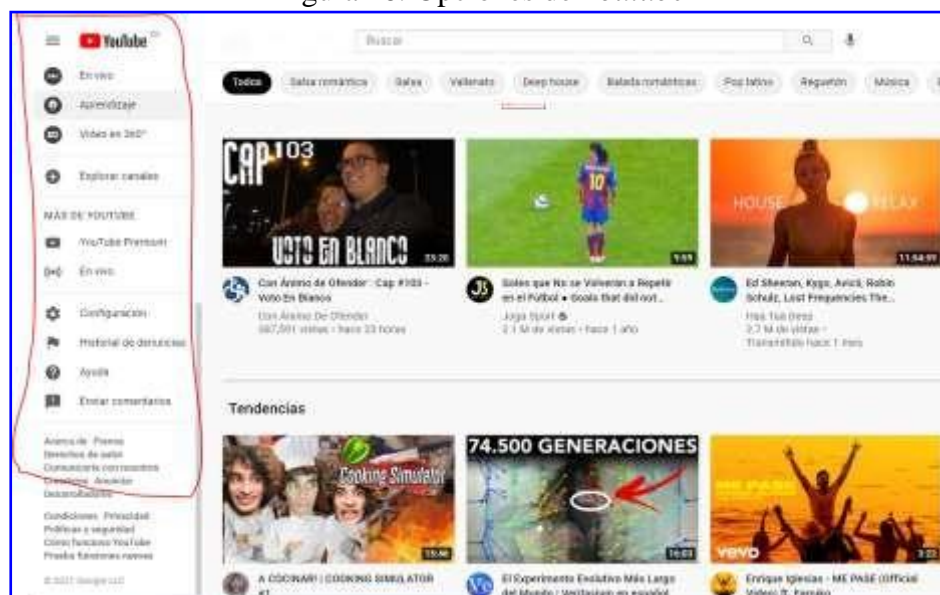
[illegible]

YouTube

En vivo
Aprendizaje
Videos en 360°
Explorar canales

MÁS DE YOUTUBE
YouTube Premium
En vivo

Configuración
Historial de denuncias
Ayuda
Enviar comentarios

Acerca de Prensa
Derechos de autor
Comunicarte con nosotros
Creadores Anunciar
Desarrolladores

Condiciones Privacidad
Políticas y seguridad
Cómo funciona YouTube
Prueba funciones nuevas

© 2021 Google LLC

Buscar

Todos
Salsa romántica
Salsa
Vallenato
Deep house
Balada romántica
Pop latino
Reguetón
Música

CAP 103
VOTO EN BLANCO
23:20
Con Ánimo de Ofender : Cap #103 - Voto En Blanco
Con Ánimo de Ofender
667.591 vistas • hace 23 horas

9:59
Goles que No se Volverán a Repetir en el Futbol • Goals that did not...
Joga Sport
2.1 M de vistas • hace 1 año

HOUSE RELAX
11:54:59
Ed Sheeran, Kygo, Avicii, Robin Schulz, Lost Frequencies The...
Relax Tube Deep
2.7 M de vistas •
Transmitido hace 1 mes

Tendencias

Cooking Simulator
15:56
A COCINAR! | COOKING SIMULATOR #1

74.500 GENERACIONES
16:03
El Experimento Evolutivo Más Largo del Mundo | Veritasium en español

ME PASE
vevo
3:22
Enrique Iglesias - ME PASE (Official Video) ft. Farruko